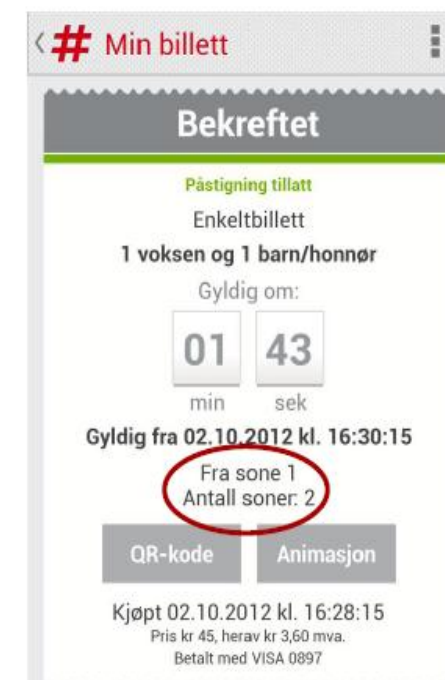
Min billett

Bekreftet

Påstigning tillatt

Enkeltbillett

1 voksen og 1 barn/honnør

Gyldig om:

01 min

43 sek

Gyldig fra 02.10.2012 kl. 16:30:15

Fra sone 1
Antall soner: 2

QR-kode

Animasjon

Kjøpt 02.10.2012 kl. 16:28:15
Pris kr 45, herav kr 3,60 mva.
Betalt med VISA 0897